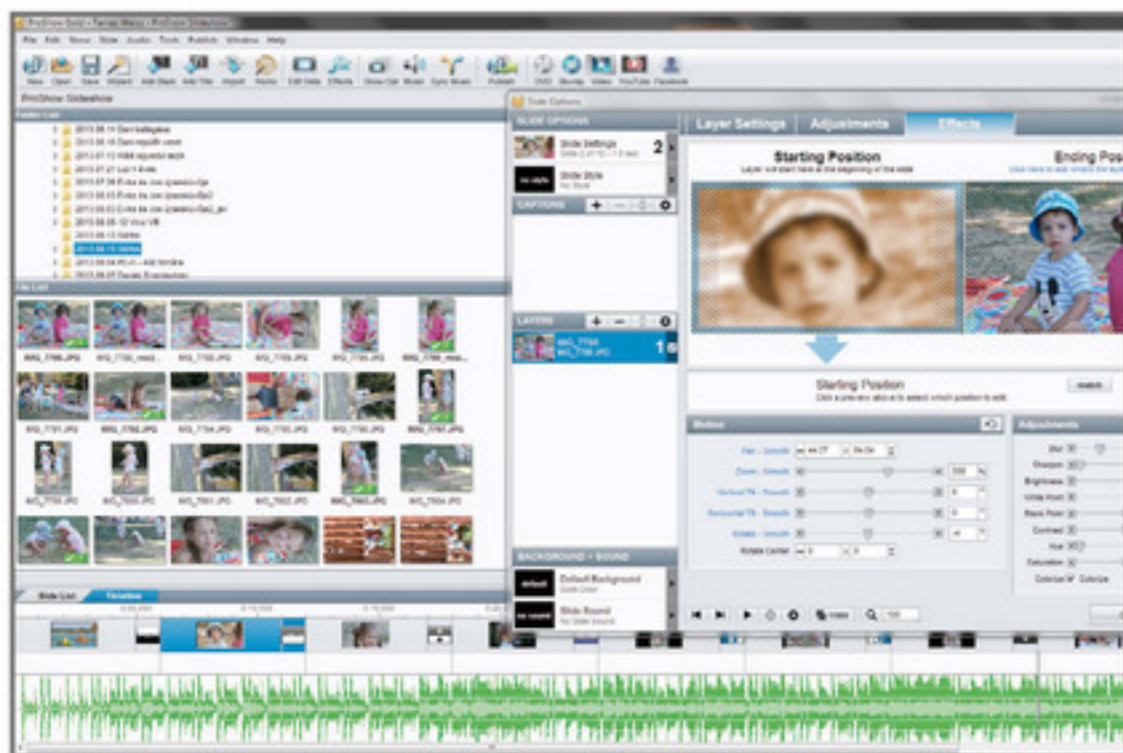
ProShow Gold - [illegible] - ProShow Slideshow

File Edit Show Slide Audio Tools Publish Window Help

New Open Save Wizard Add Blank Add Title Import Theme Edit Slide Effects Show Opt Music Sync Music Publish DVD Bluray Video YouTube Facebook

ProShow Slideshow

Folder List

2013.06.14 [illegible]
2013.06.16 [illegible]
2013.07.13 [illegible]
2013.07.27 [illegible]
2013.07.28 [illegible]
2013.08.03 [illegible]
2013.08.03 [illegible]
2013.08.08 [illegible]
2013.08.10 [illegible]
2013.08.10 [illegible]
2013.09.04 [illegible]
2013.09.07 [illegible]

File List

IMG_7789.JPG IMG_7790.JPG IMG_7793.JPG IMG_7795.JPG IMG_7796.JPG IMG_7798.JPG
IMG_7791.JPG IMG_7792.JPG IMG_7794.JPG IMG_7795.JPG IMG_7796.JPG IMG_7797.JPG
IMG_7799.JPG IMG_7800.JPG IMG_7801.JPG IMG_7802.JPG IMG_7803.JPG IMG_7804.JPG

Slide List Timeline

Slide Options

SLIDE OPTIONS

Slide Settings
2

Slide Style
No Style

CAPTIONS

LAYERS
IMG_7768
1

BACKGROUND + SOUND

Default Background
Slide Sound

Layer Settings Adjustments Effects

Starting Position
Layer will start here at the beginning of the slide

Ending Pos
Click here to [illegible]

Starting Position
Click a preview above to select which position to edit

match

Motion

Pan - Smooth
Zoom - Smooth
Vertical Tilt - Smooth
Horizontal Tilt - Smooth
Rotate - Smooth
Rotate Center

Adjustments

Blur
Sharpen
Brightness
White Point
Black Point
Contrast
Hue
Saturation
Colorize Colorize

Video 100